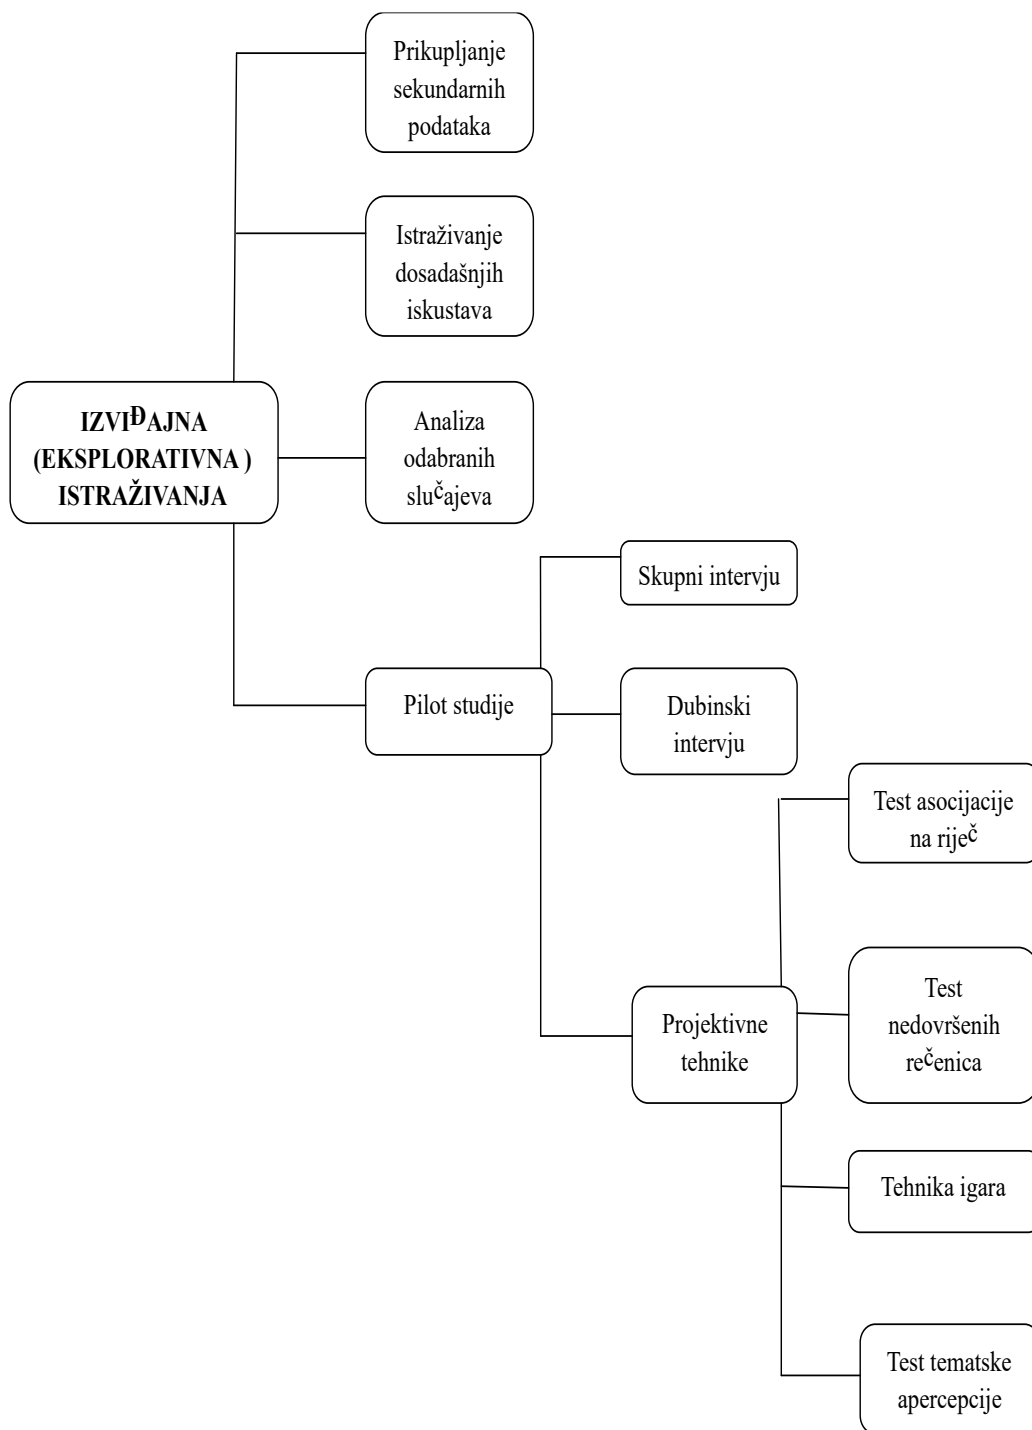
IZVIĐAJNA (EKSPLORATIVNA ) ISTRAŽIVANJA

Prikupljanje sekundarnih podataka

Istraživanje dosadašnjih iskustava

Analiza odabranih slučajeva

Pilot studije

Skupni intervju

Dubinski intervju

Projektivne tehnike

Test asocijacije na riječ

Test nedovršenih rečenica

Tehnika igara

Test tematske apercepcije